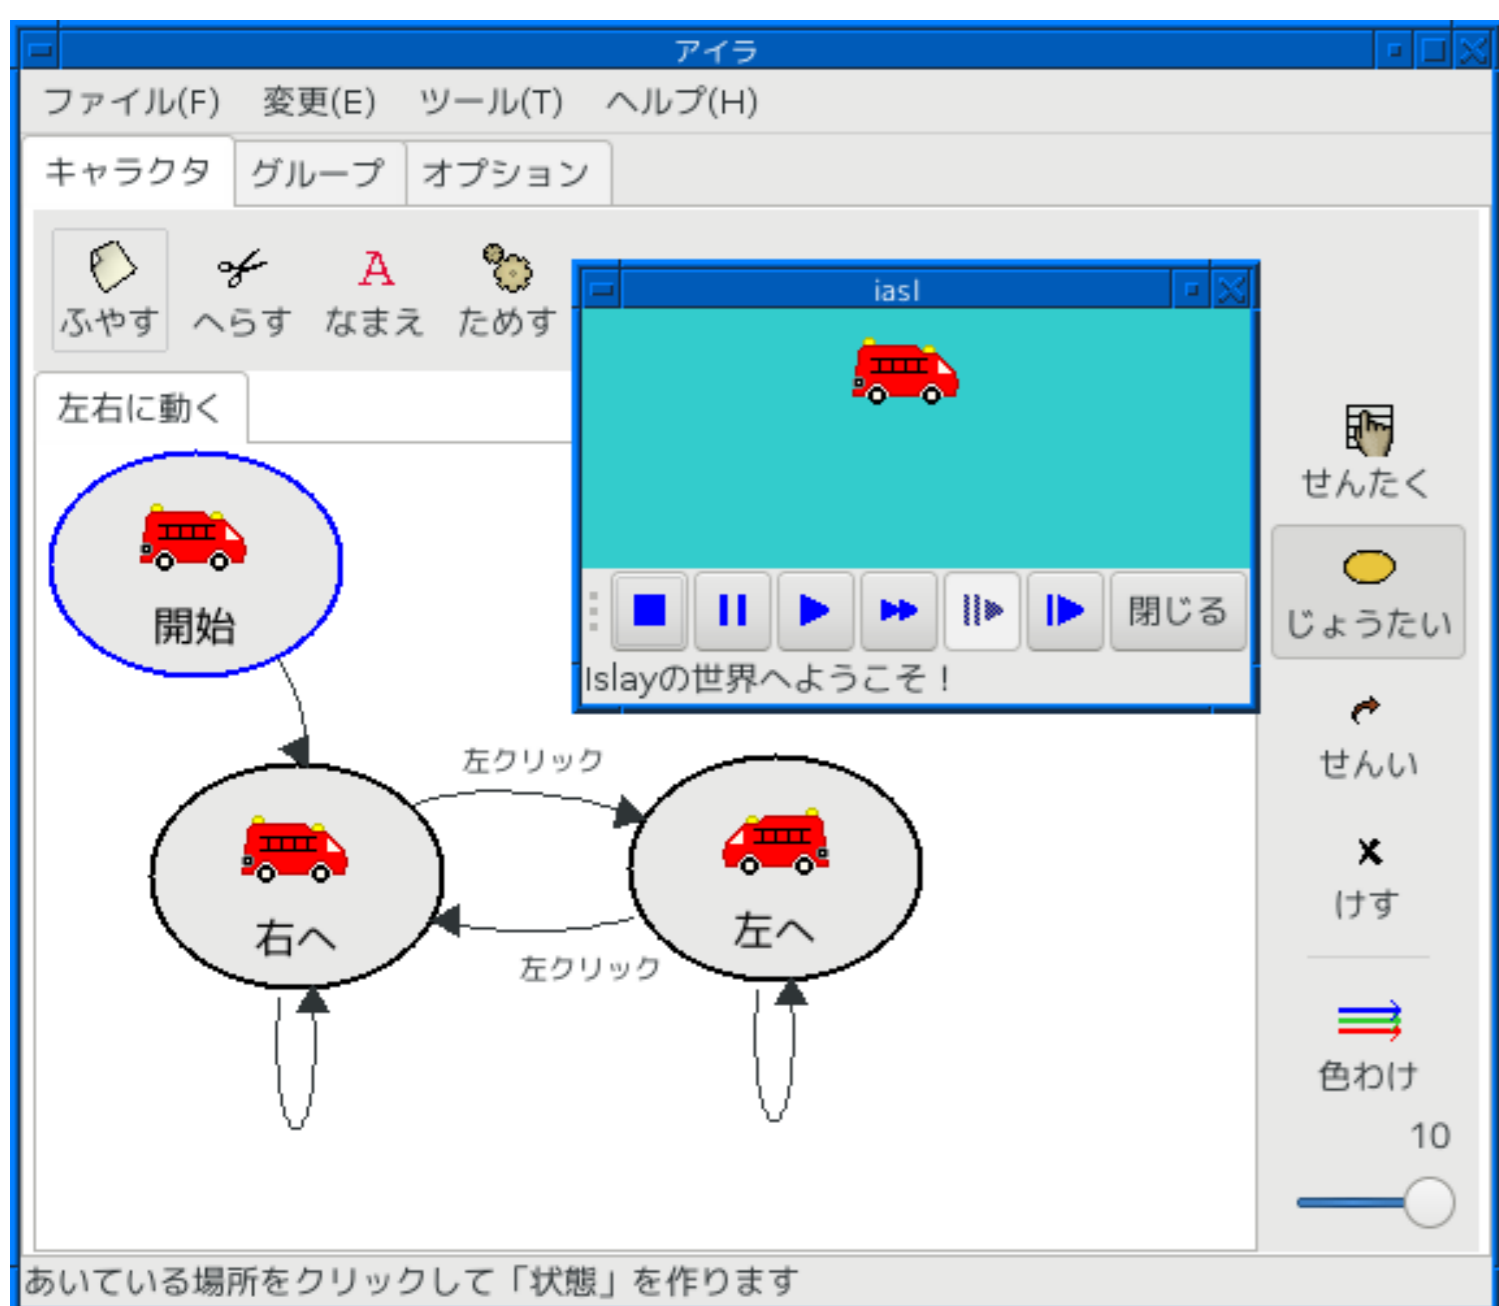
アイラ

ファイル(F) 変更(E) ツール(T) ヘルプ(H)

キャラクタ グループ オプション

ふやす へらす なまえ ためす

左右に動く

iasl

閉じる

Islayの世界へようこそ！

せんたく

じょうたい

せんい

けす

色わけ

10

開始

左クリック

右へ

左へ

左クリック

あいている場所をクリックして「状態」を作ります